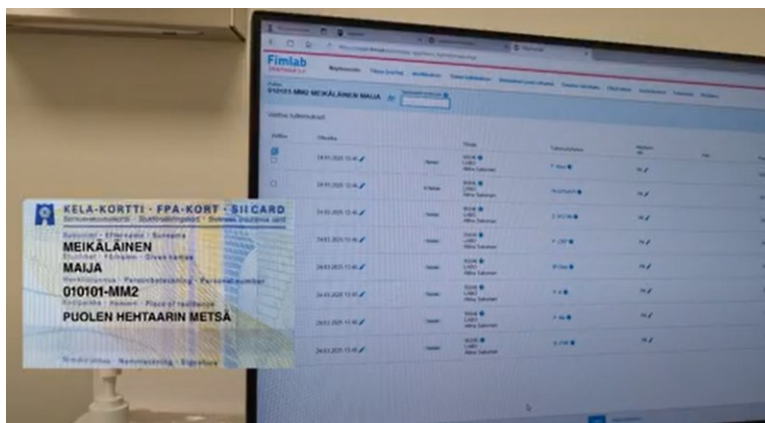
Fimlab

010101-MM2 MEIKÄLÄINEN MAIJA

KELA-KORTTI · FPA-KORT · SII CARD
Sairausvakuutuskortti · Sjukförsäkringskort · Sickness insurance card
Sukunimi · Efternamn · Surname
MEIKÄLÄINEN
Etunimet · Förnamn · Given names
MAIJA
Henkilötunnus · Personbeteckning · Personal number
010101-MM2
Kotipaikka · Hemort · Place of residence
PUOLEN HEHTAARIN METSÄ
Nimikirjoitus · Namnteckning · Signature

24.01.2025 13:46
24.01.2025 13:46
24.01.2025 13:46
24.01.2025 13:46
24.01.2025 13:46
24.01.2025 13:46
24.01.2025 13:46
24.01.2025 13:46